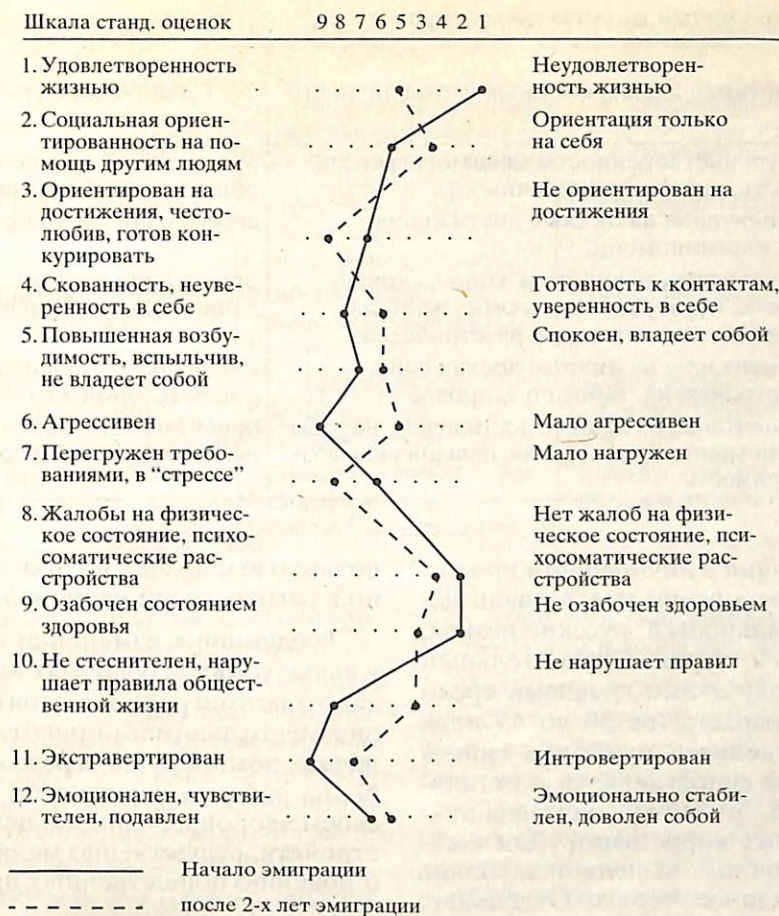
Шкала станд. оценок 9 8 7 6 5 3 4 2 1

| | |
|---|---|
| 1. Удовлетворенность жизнью | Неудовлетворенность жизнью |
| 2. Социальная ориентированность на помощь другим людям | Ориентация только на себя |
| 3. Ориентирован на достижения, честолюбив, готов конкурировать | Не ориентирован на достижения |
| 4. Скованность, неуверенность в себе | Готовность к контактам, уверенность в себе |
| 5. Повышенная возбудимость, вспыльчив, не владеет собой | Спокоен, владеет собой |
| 6. Агрессивен | Мало агрессивен |
| 7. Перегружен требованиями, в "стрессе" | Мало нагружен |
| 8. Жалобы на физическое состояние, психосоматические расстройства | Нет жалоб на физическое состояние, психосоматические расстройства |
| 9. Озабочен состоянием здоровья | Не озабочен здоровьем |
| 10. Не стеснителен, нарушает правила общественной жизни | Не нарушает правил |
| 11. Экстравертирован | Интровертирован |
| 12. Эмоционален, чувствителен, подавлен | Эмоционально стабилен, доволен собой |

Начало эмиграции
после 2-х лет эмиграции